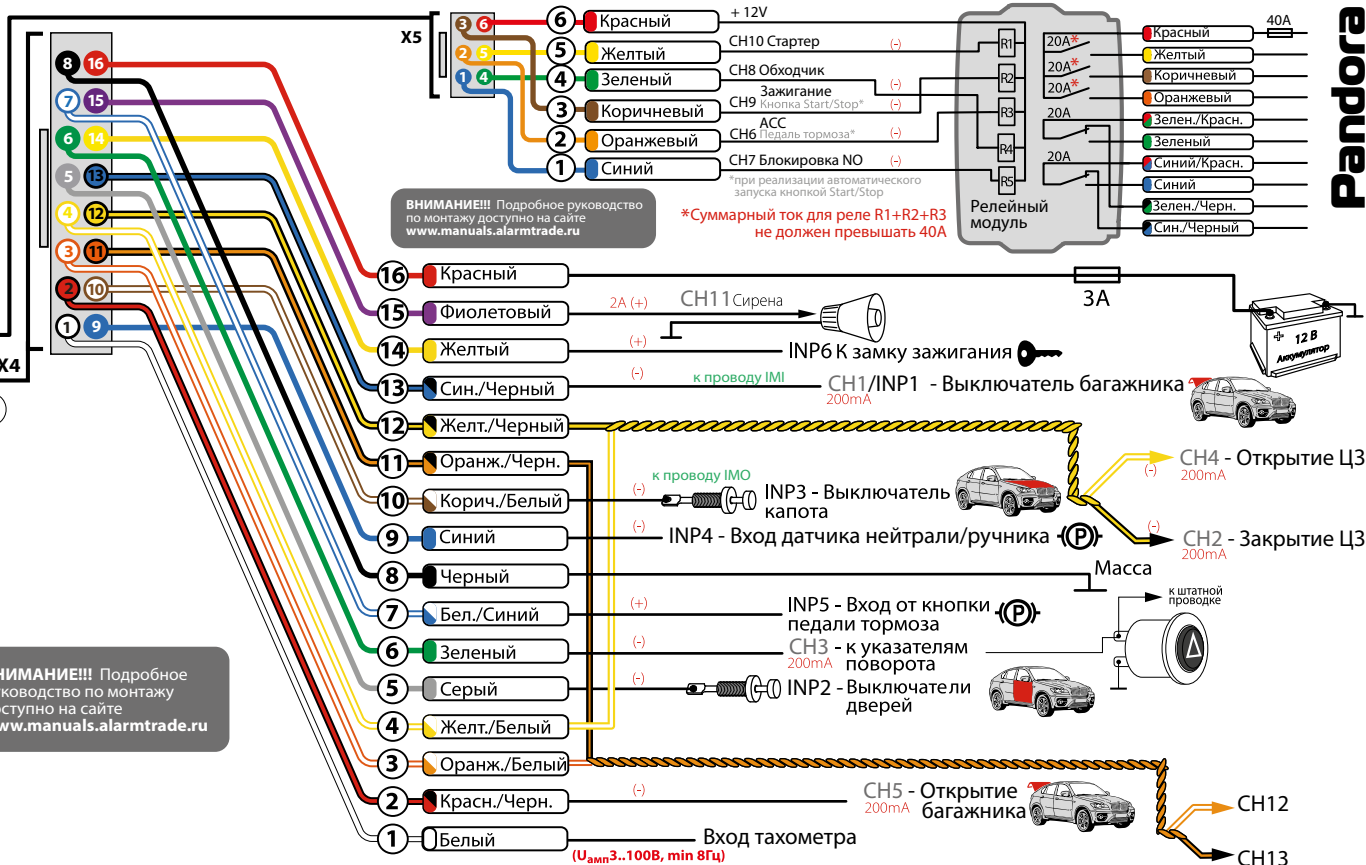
X5

3 6
2 5
1 4

6 Красный
5 Желтый
4 Зеленый
3 Коричневый
2 Оранжевый
1 Синий

+ 12V
CH10 Стартер (-)
CH8 Обходчик (-)
Зажигание
CH9 Кнопка Start/Stop* (-)
ACC
CH6 Педаль тормоза* (-)
CH7 Блокировка NO (-)
*при реализации автоматического запуска кнопкой Start/Stop

R1
R2
R3
R4
R5
Релейный модуль

20A*
20A*
20A*
20A
20A

40A
Красный
Желтый
Коричневый
Оранжевый
Зелен./Красн.
Зеленый
Синий/Красн.
Синий
Зелен./Черн.
Син./Черный

Pandora

ВНИМАНИЕ!!! Подробное руководство по монтажу доступно на сайте www.manuals.alarmtrade.ru

*Суммарный ток для реле R1+R2+R3 не должен превышать 40A

X4
8 16
7 15
6 14
5 13
4 12
3 11
2 10
1 9

16 Красный
3A
15 Фиолетовый 2A (+) CH11 Сирена
14 Желтый (+) INP6 К замку зажигания
12 В Аккумулятор
13 Син./Черный (-) к проводу IMI CH1/INP1 - Выключатель багажника 200mA
12 Желт./Черный
11 Оранж./Черн.
(-) CH4 - Открытие ЦЗ 200mA
10 Корич./Белый к проводу IMO (-) INP3 - Выключатель капота
(-) CH2 - Закрытие ЦЗ 200mA
9 Синий (-) INP4 - Вход датчика нейтрали/ручника
8 Черный Масса
к штатной проводке
7 Бел./Синий (+) INP5 - Вход от кнопки педали тормоза
6 Зеленый (-) CH3 - к указателям поворота 200mA
5 Серый (-) INP2 - Выключатели дверей
4 Желт./Белый
3 Оранж./Белый
2 Красн./Черн. (-) CH5 - Открытие багажника 200mA
CH12
1 Белый Вход тахометра
($U_{амп}$3..100В, min 8Гц)
CH13

ВНИМАНИЕ!!! Подробное руководство по монтажу доступно на сайте www.manuals.alarmtrade.ru